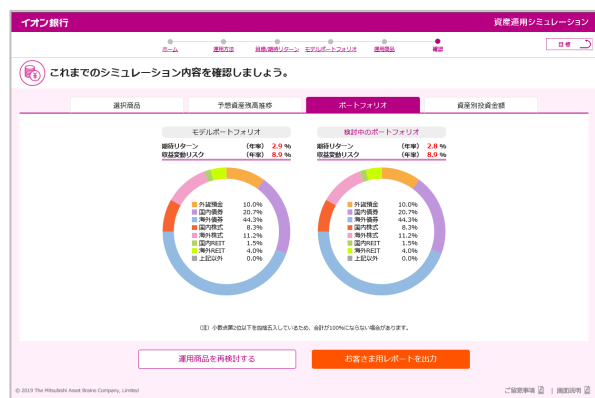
イオン銀行

資産運用シミュレーション

ホーム　運用方法　目標/期待リターン　モデルポートフォリオ　運用商品　確認

日本

これまでのシミュレーション内容を確認しましょう。

選択商品　予想資産残高推移　ポートフォリオ　資産別投資金額

モデルポートフォリオ

期待リターン　（年率）　2.9 %
収益変動リスク　（年率）　8.9 %

| | |
|---|---|
| 外貨預金 | 10.0% |
| 国内債券 | 20.7% |
| 海外債券 | 44.3% |
| 国内株式 | 8.3% |
| 海外株式 | 11.2% |
| 国内REIT | 1.5% |
| 海外REIT | 4.0% |
| 上記以外 | 0.0% |

検討中のポートフォリオ

期待リターン　（年率）　2.8 %
収益変動リスク　（年率）　8.9 %

| | |
|---|---|
| 外貨預金 | 10.0% |
| 国内債券 | 20.7% |
| 海外債券 | 44.3% |
| 国内株式 | 8.3% |
| 海外株式 | 11.2% |
| 国内REIT | 1.5% |
| 海外REIT | 4.0% |
| 上記以外 | 0.0% |

（注）小数点第2位以下を四捨五入しているため、合計が100%にならない場合があります。

運用商品を再検討する　お客さま用レポートを出力

© 2019 The Mitsubishi Asset Brains Company, Limited

ご留意事項　画面説明